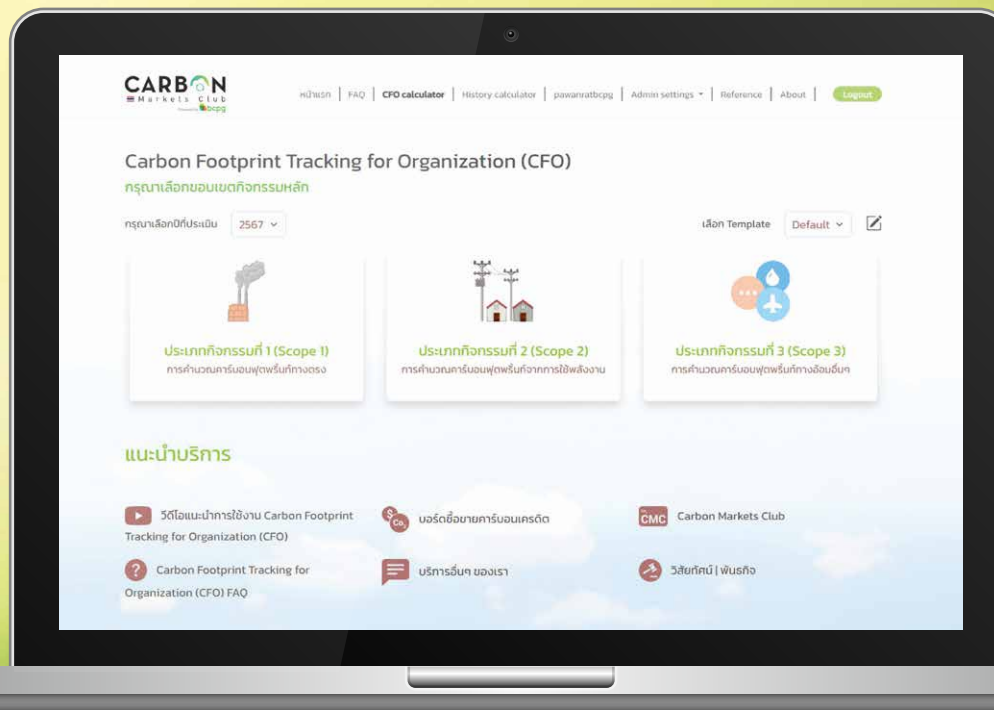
CARBON
Markets Club
Powered by bcpg

หน้าแรก | FAQ | CFO calculator | History calculator | pawanratbcpg | Admin settings | Reference | About | Logout

Carbon Footprint Tracking for Organization (CFO)
กรุณาเลือกขอบเขตกิจกรรมหลัก

กรุณาเลือกปีที่ประเมิน 2567

เลือก Template Default

ประเภทกิจกรรมที่ 1 (Scope 1)
การคำนวณคาร์บอนฟุตพริ้นท์ทางตรง

ประเภทกิจกรรมที่ 2 (Scope 2)
การคำนวณคาร์บอนฟุตพริ้นท์จากการใช้พลังงาน

ประเภทกิจกรรมที่ 3 (Scope 3)
การคำนวณคาร์บอนฟุตพริ้นท์ทางอ้อมอื่นๆ

แนะนำบริการ

วิดีโอแนะนำการใช้งาน Carbon Footprint Tracking for Organization (CFO)

บอร์ดซื้อขายคาร์บอนเครดิต

CMC Carbon Markets Club

Carbon Footprint Tracking for Organization (CFO) FAQ

บริการอื่นๆ ของเรา

วิสัยทัศน์ | พันธกิจ